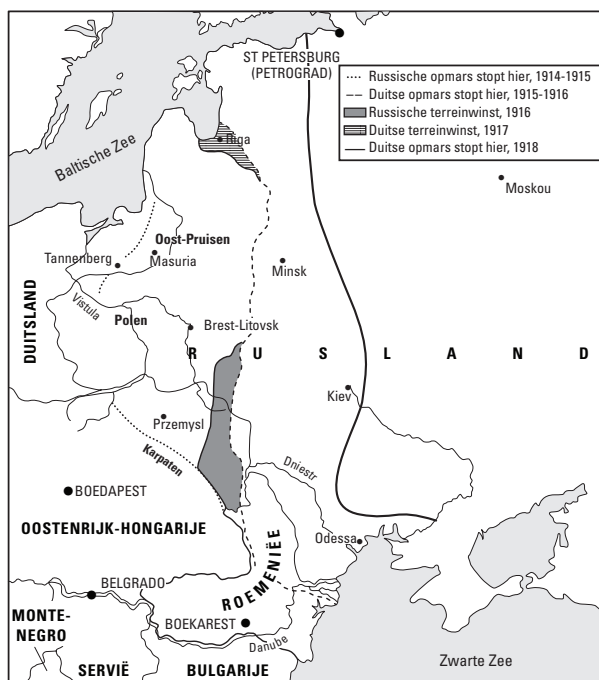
ST PETERSBURG (PETROGRAD)

Russische opmars stopt hier, 1914-1915
Duitse opmars stopt hier, 1915-1916
Russische terreinwinst, 1916
Duitse terreinwinst, 1917
Duitse opmars stopt hier, 1918

Riga
Baltische Zee
Moskou
Oost-Pruisen
Tannenberg
Masuria
Minsk
DUITSLAND
Vistula
Polen
Brest-Litovsk
R U S L A N D
Kiev
Przemysl
Dniestr
Karpaten
BOEDAPEST
OOSTENRIJK-HONGARIJE
ROEMENIË
Odessa
BELGRADO
MONTE-NEGRO
BOEKAREST
Danube
SERVIË
BULGARIJE
Zwarte Zee